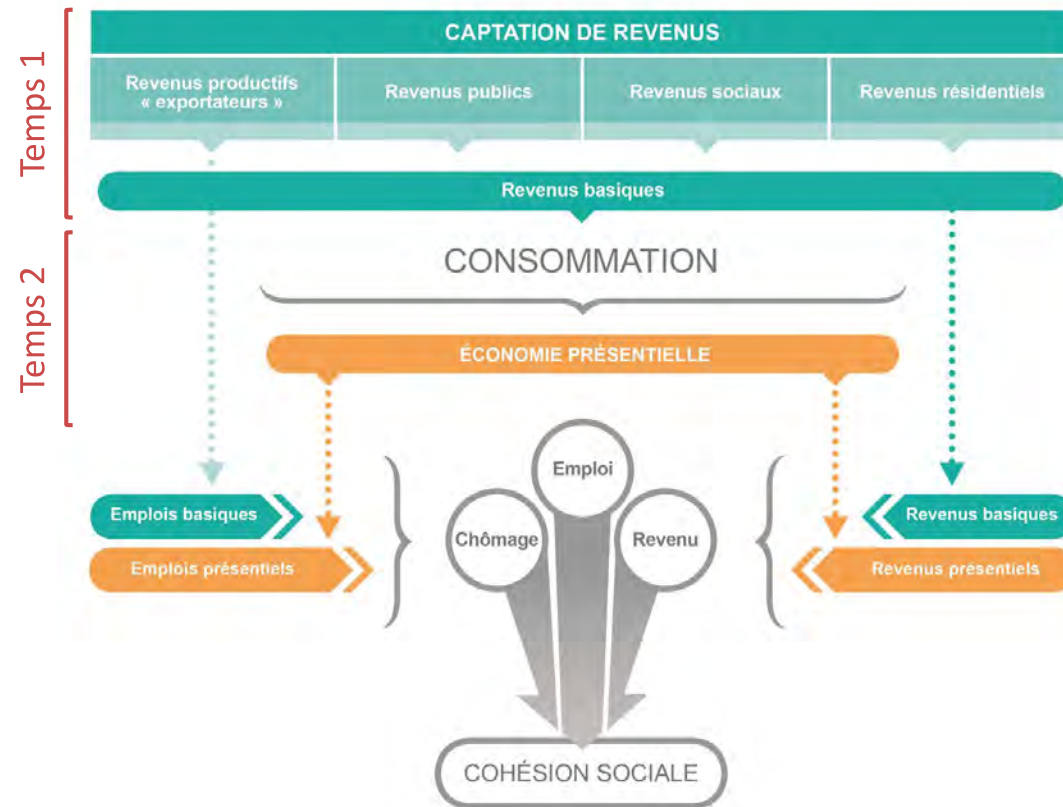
Temps 1

CAPTATION DE REVENUS

Revenus productifs « exportateurs »

Revenus publics

Revenus sociaux

Revenus résidentiels

Revenus basiques

Temps 2

CONSOMMATION

ÉCONOMIE PRÉSENTIELLE

Emplois basiques

Emplois présentiels

Emploi

Chômage

Revenu

Revenus basiques

Revenus présentiels

COHÉSION SOCIALE